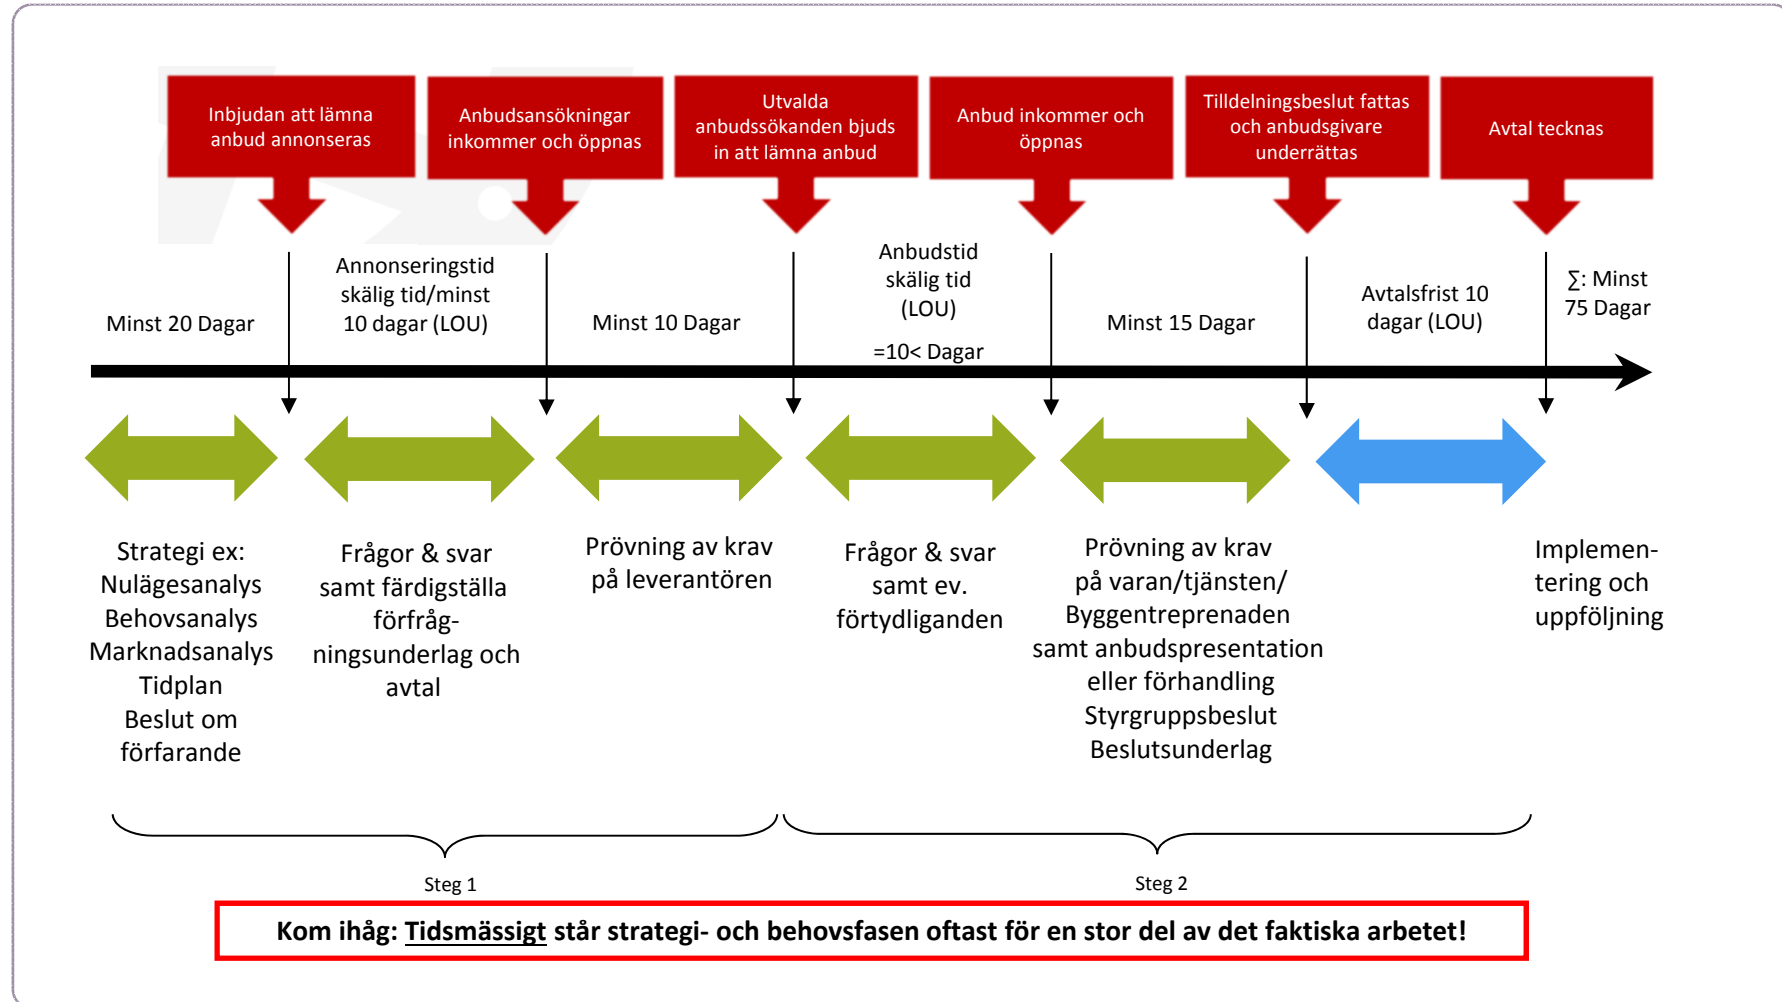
Inbjudan att lämna anbud annonseras

Anbudsansökningar inkommer och öppnas

Utvalda anbudssökanden bjuds in att lämna anbud

Anbud inkommer och öppnas

Tilldelningsbeslut fattas och anbudsgivare underrättas

Avtal tecknas

Minst 20 Dagar

Annonseringstid skälig tid/minst 10 dagar (LOU)

Minst 10 Dagar

Anbudstid skälig tid (LOU)

=10< Dagar

Minst 15 Dagar

Avtalsfrist 10 dagar (LOU)

∑: Minst 75 Dagar

Strategi ex: Nulägesanalys Behovsanalys Marknadsanalys Tidplan Beslut om förfarande

Frågor & svar samt färdigställa förfrågningsunderlag och avtal

Prövning av krav på leverantören

Frågor & svar samt ev. förtydliganden

Prövning av krav på varan/tjänsten/ Byggentreprenaden samt anbudspresentation eller förhandling Styrgruppsbeslut Beslutsunderlag

Implementering och uppföljning

Steg 1

Steg 2

Kom ihåg: Tidsmässigt står strategi- och behovsfasen oftast för en stor del av det faktiska arbetet!